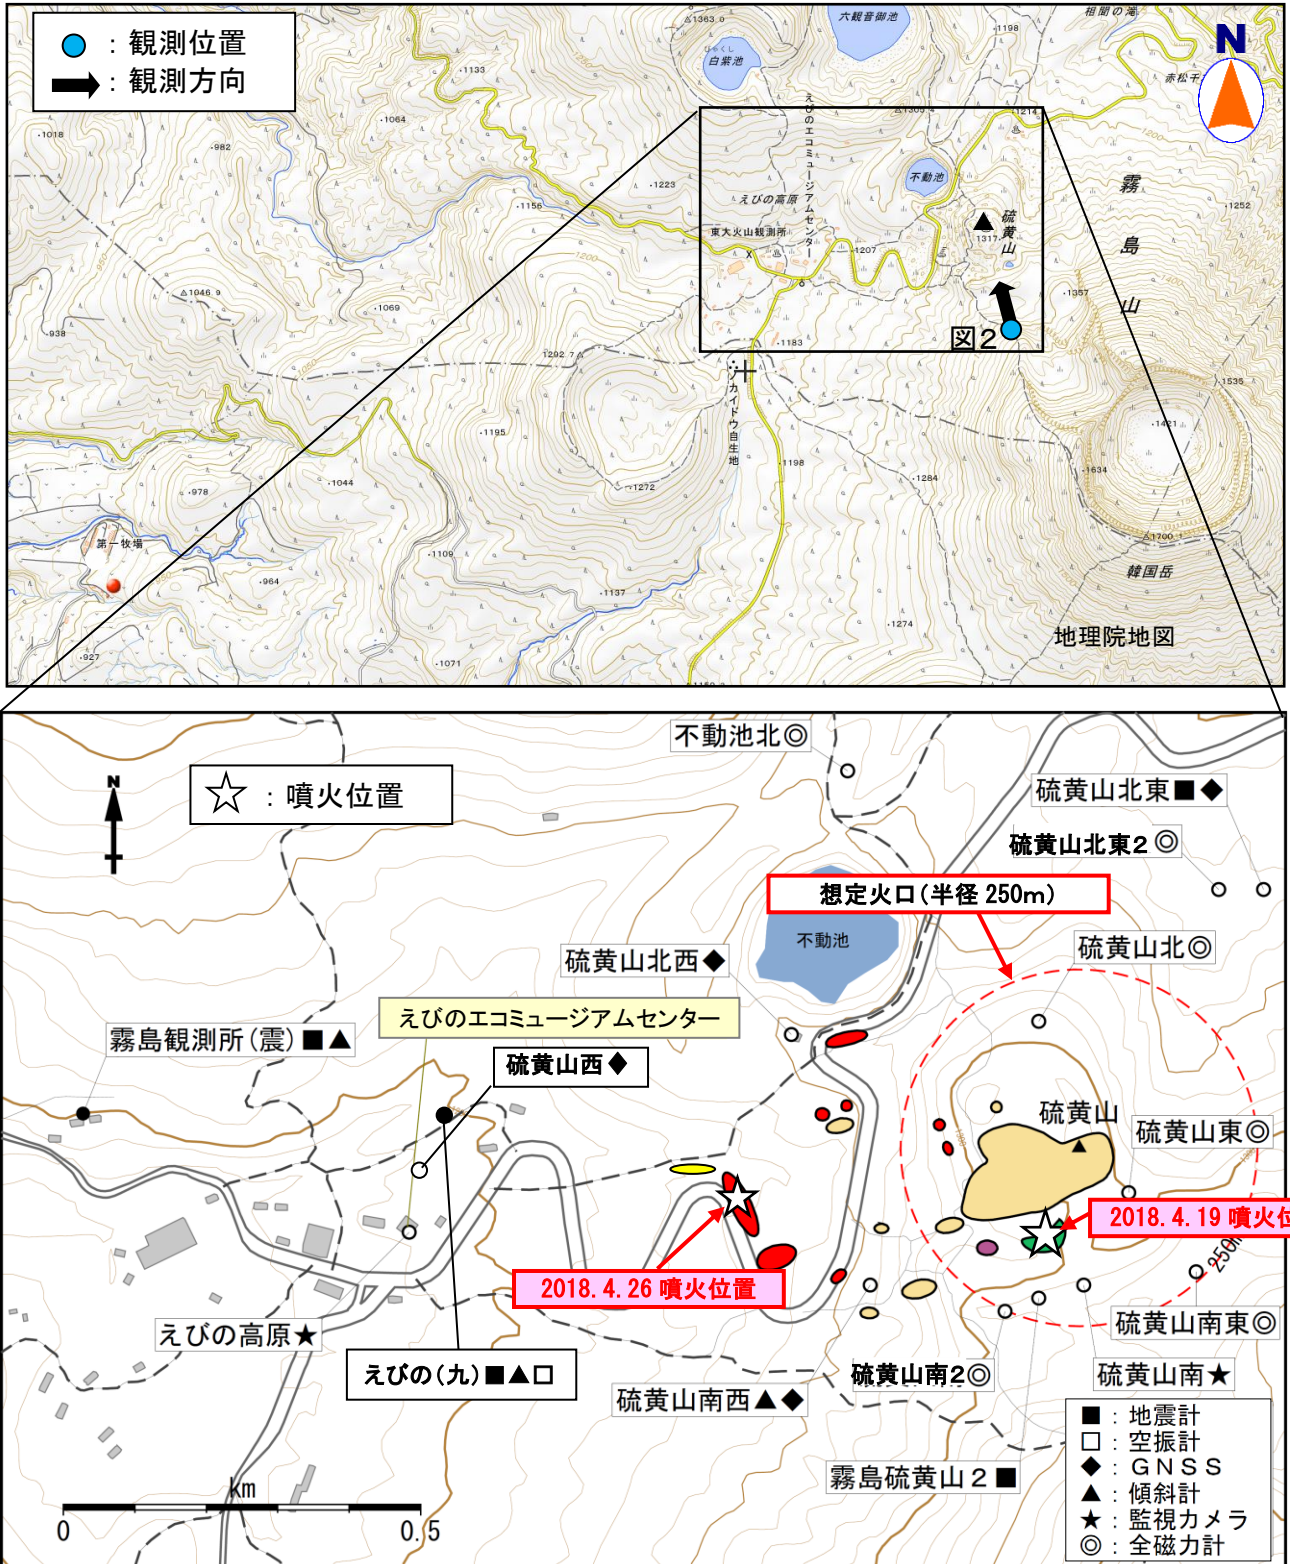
●：観測位置
➡：観測方向

N

六観音御池
白紫池
相聞の滝
赤松千
霧島山
不動池
えびの高原
東大火山観測所
えびのエコミュージアムセンター
硫黄山
1317
図２
カイトウ自生地
第一牧場
韓国岳
地理院地図
1363.0
1133
1018
1064
982
1223
1156
1305.4
1198
1214
1252
1207
1357
1183
1046.9
1069
938
1202.7
1195
1198
1272
1284
1535
1421
1634
1700
978
1044
1109
964
1137
1274
927
1071

☆：噴火位置

不動池北◎
硫黄山北東■◆
硫黄山北東２◎
想定火口（半径 250m）
硫黄山北◎
硫黄山北西◆
不動池
えびのエコミュージアムセンター
霧島観測所（震）■▲
硫黄山西◆
硫黄山
硫黄山東◎
2018. 4. 19 噴火位
250m
2018. 4. 26 噴火位置
えびの高原★
えびの（九）■▲□
硫黄山南西▲◆
硫黄山南２◎
硫黄山南東◎
硫黄山南★
霧島硫黄山２■
km
0
0.5

■：地震計
□：空振計
◆：ＧＮＳＳ
▲：傾斜計
★：監視カメラ
◎：全磁力計